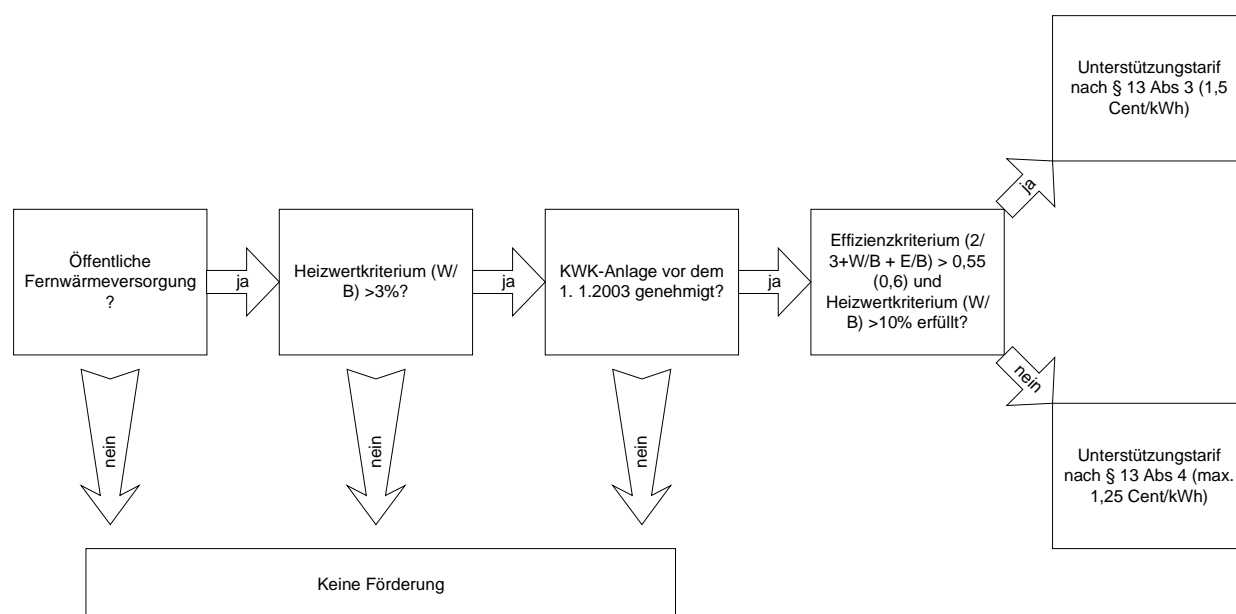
Öffentliche Fernwärmeversorgung ?

ja

Heizwertkriterium (W/B) >3%?

ja

KWK-Anlage vor dem 1. 1.2003 genehmigt?

ja

Effizienzkriterium (2/3+W/B + E/B) > 0,55 (0,6) und Heizwertkriterium (W/B) >10% erfüllt?

ja

Unterstützungstarif nach § 13 Abs 3 (1,5 Cent/kWh)

nein

Unterstützungstarif nach § 13 Abs 4 (max. 1,25 Cent/kWh)

nein

nein

nein

Keine Förderung